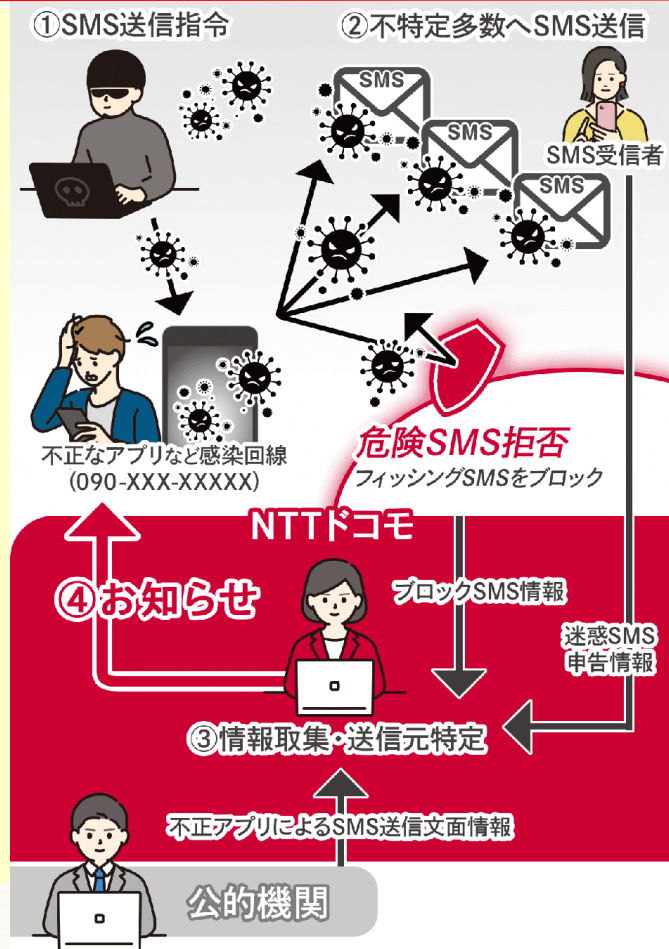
①SMS送信指令

②不特定多数へSMS送信

SMS

SMS

SMS

SMS受信者

不正なアプリなど感染回線
(090-XXX-XXXXX)

危険SMS拒否
フィッシングSMSをブロック

NTTドコモ

④お知らせ

ブロックSMS情報

迷惑SMS
申告情報

③情報取集・送信元特定

不正アプリによるSMS送信文面情報

公的機関